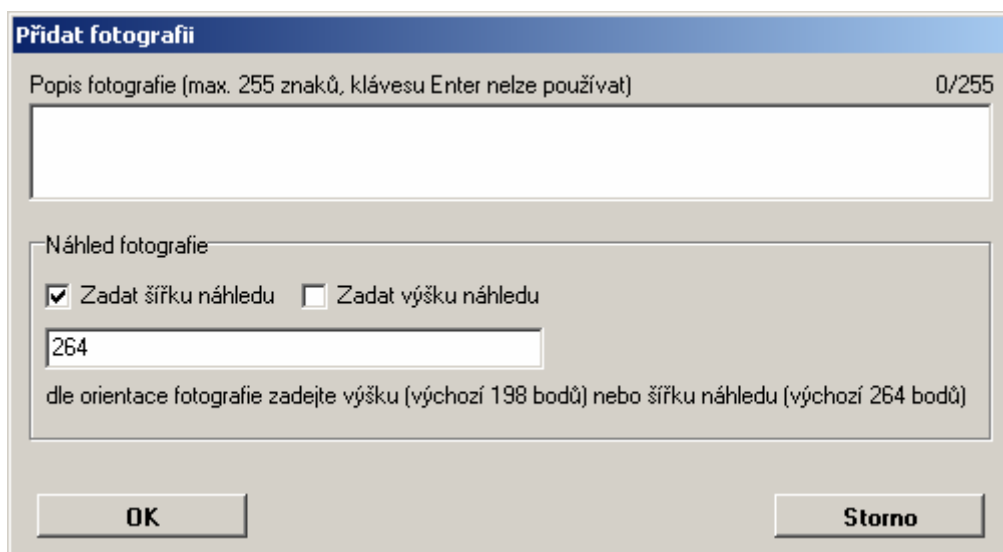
Přidat fotografii

Popis fotografie (max. 255 znaků, klávesu Enter nelze používat)

0/255

Náhled fotografie

Zadat šířku náhledu

Zadat výšku náhledu

264

dle orientace fotografie zadejte výšku (výchozí 198 bodů) nebo šířku náhledu (výchozí 264 bodů)

OK

Storno